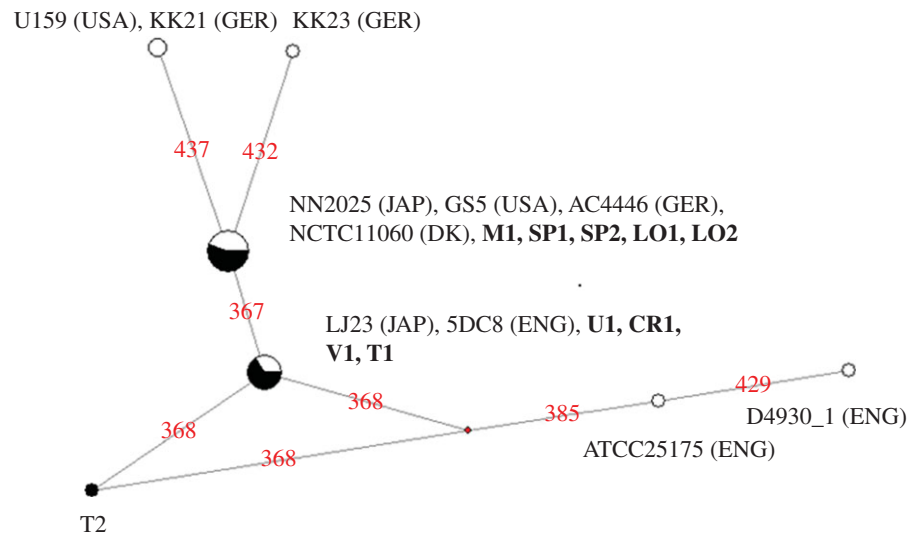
U159 (USA), KK21 (GER)
KK23 (GER)

437
432

NN2025 (JAP), GS5 (USA), AC4446 (GER), NCTC11060 (DK), **M1, SP1, SP2, LO1, LO2**

367

LJ23 (JAP), 5DC8 (ENG), **U1, CR1, V1, T1**

368
368
368
385
429

D4930_1 (ENG)
ATCC25175 (ENG)

T2